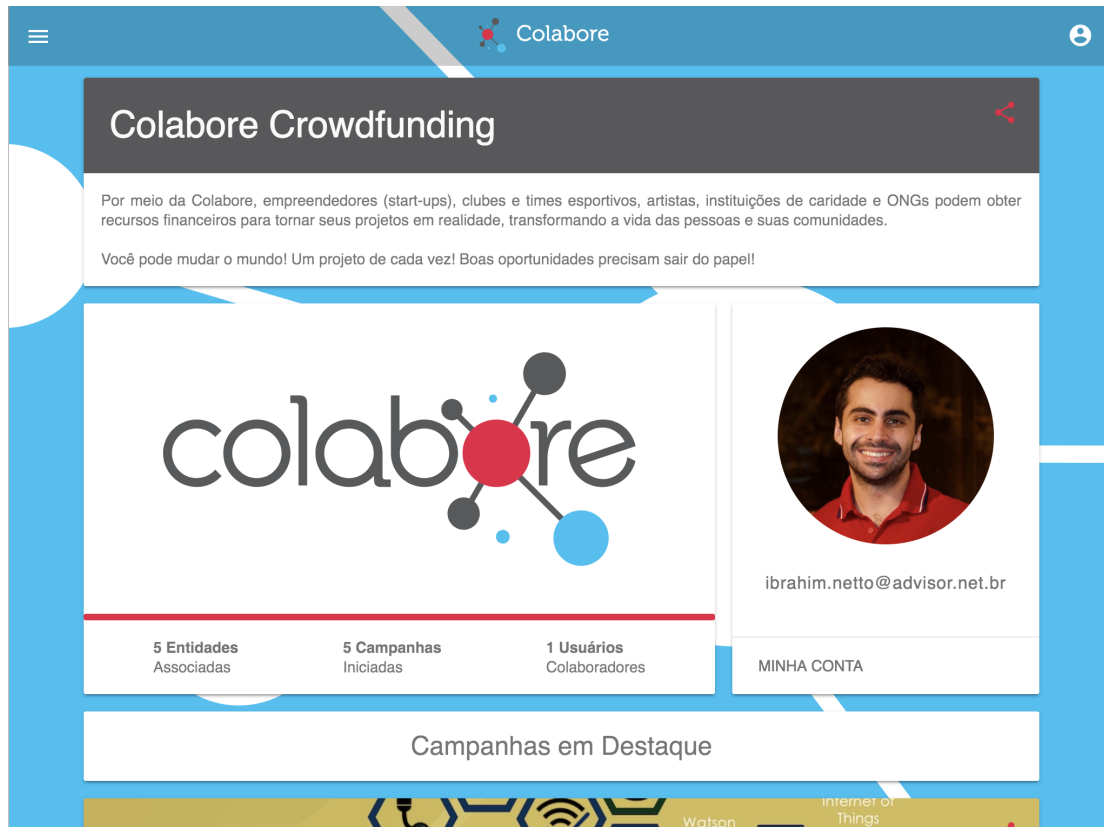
Colabore

Colabore Crowdfunding

Por meio da Colabore, empreendedores (start-ups), clubes e times esportivos, artistas, instituições de caridade e ONGs podem obter recursos financeiros para tornar seus projetos em realidade, transformando a vida das pessoas e suas comunidades.

Você pode mudar o mundo! Um projeto de cada vez! Boas oportunidades precisam sair do papel!

colabore

5 Entidades
Associadas

5 Campanhas
Iniciadas

1 Usuários
Colaboradores

ibrahim.netto@advisor.net.br

MINHA CONTA

Campanhas em Destaque

Watson

Internet of Things